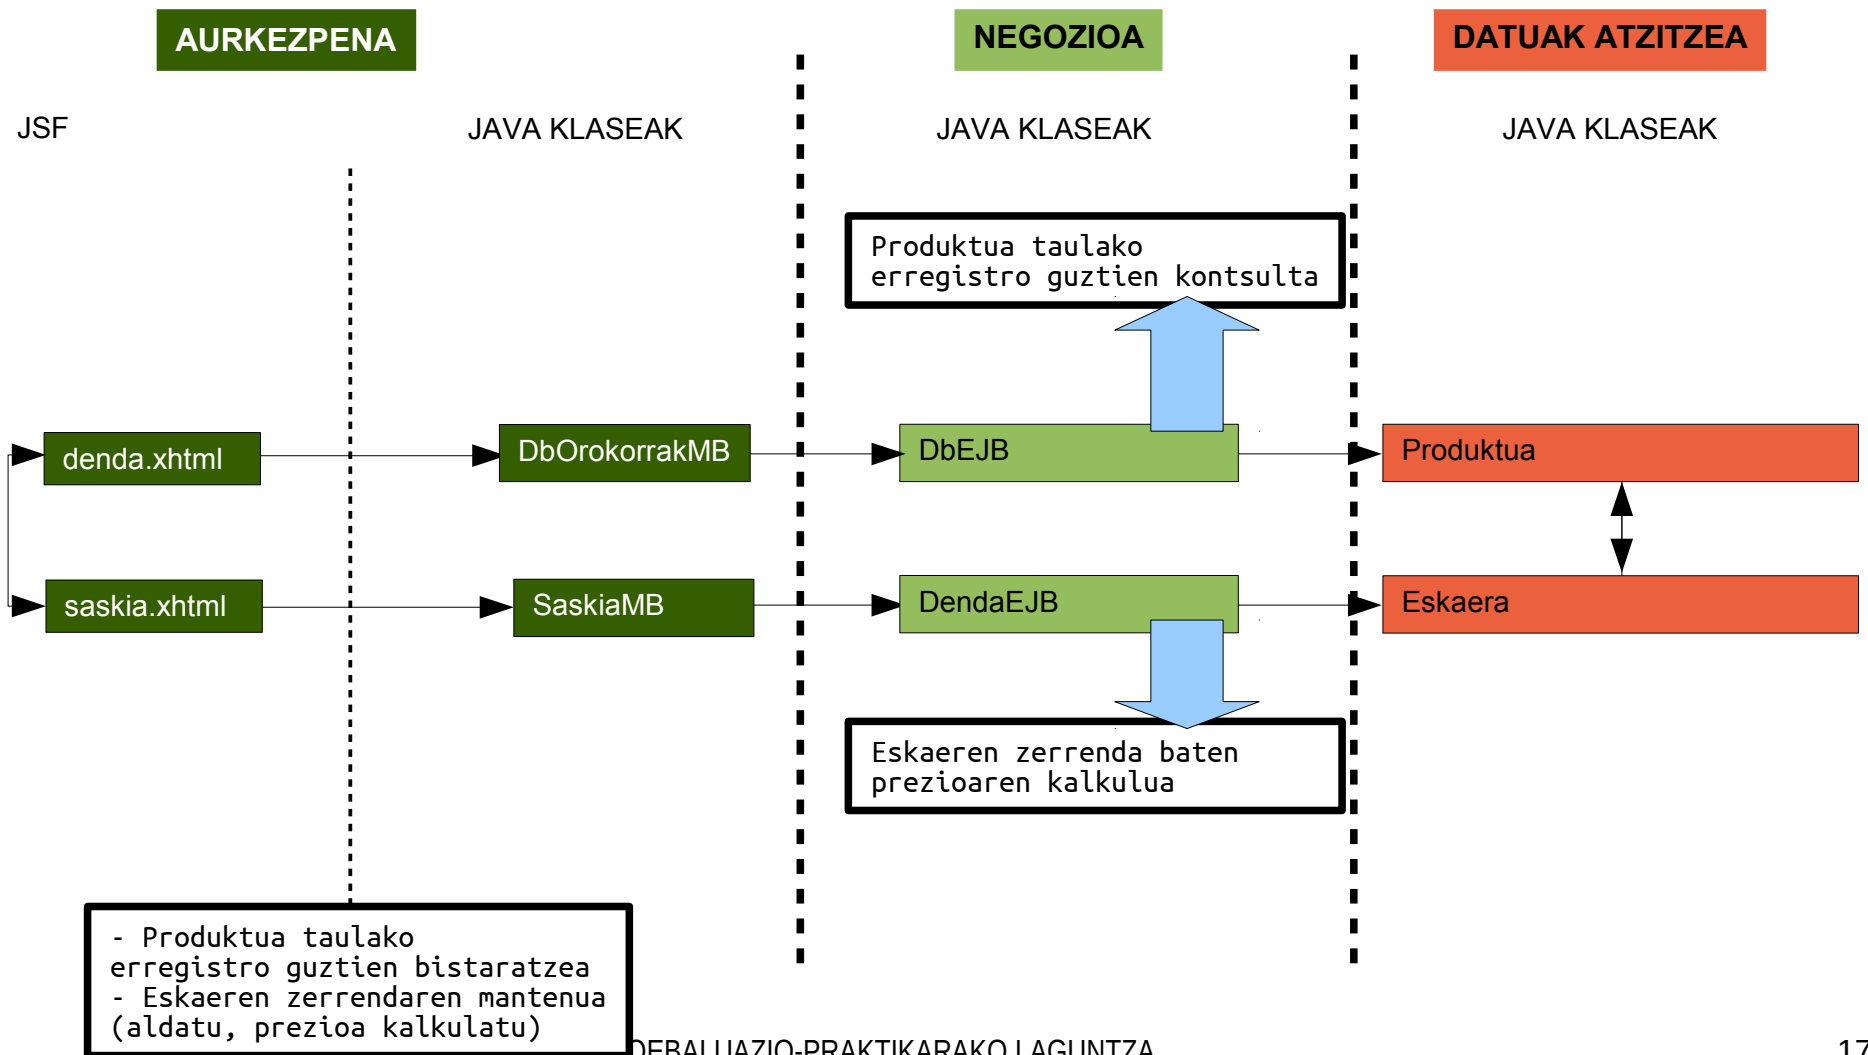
AURKEZPENA

NEGOZIOA

DATUAK ATZITZEA

JSF

JAVA KLASEAK

JAVA KLASEAK

JAVA KLASEAK

Produktua taulako erregistro guztien kontsulta

denda.xhtml

DbOrokorrakMB

DbEJB

Produktua

saskia.xhtml

SaskiaMB

DendaEJB

Eskaera

Eskaeren zerrenda baten prezioaren kalkulua

- Produktua taulako erregistro guztien bistaratzea
- Eskaeren zerrendaren mantenua (aldatu, prezioa kalkulatu)

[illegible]EBALUAZIO-PRAKTIKARAKO LAGUNTZA

17